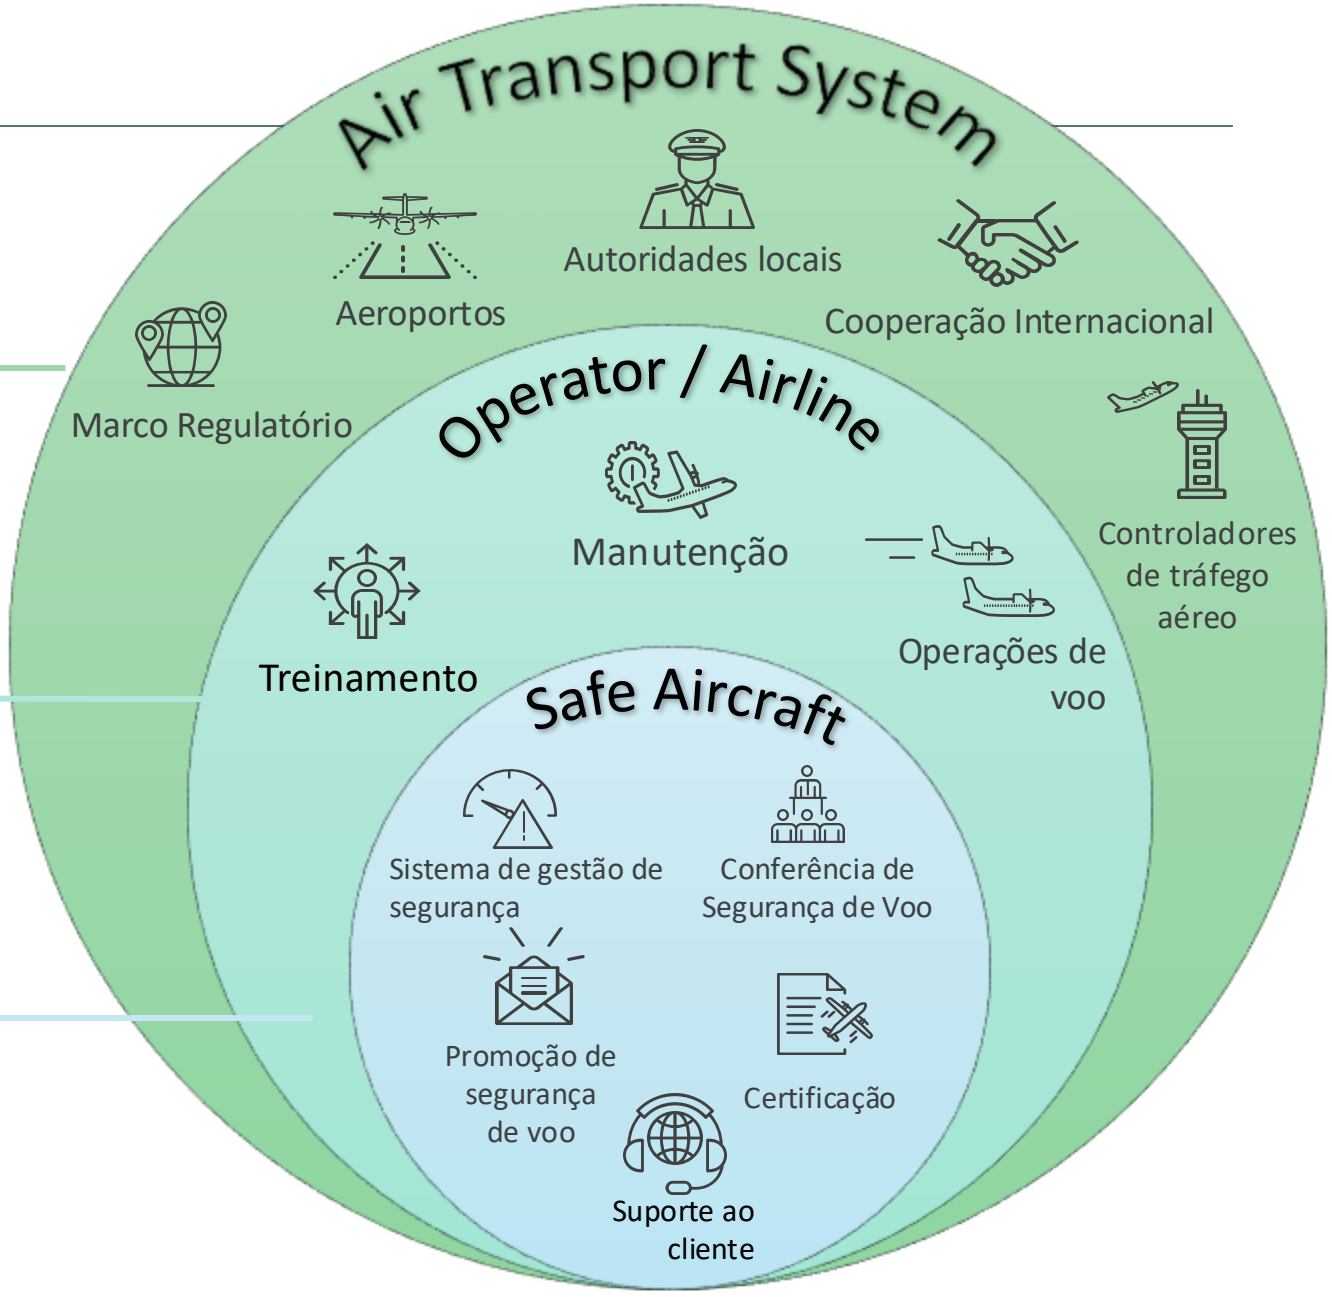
Air Transport System

Aeroportos

Autoridades locais

Cooperação Internacional

Marco Regulatório

Controladores de tráfego aéreo

Operator / Airline

Manutenção

Treinamento

Operações de voo

Safe Aircraft

Sistema de gestão de segurança

Conferência de Segurança de Voo

Promoção de segurança de voo

Certificação

Suporte ao cliente